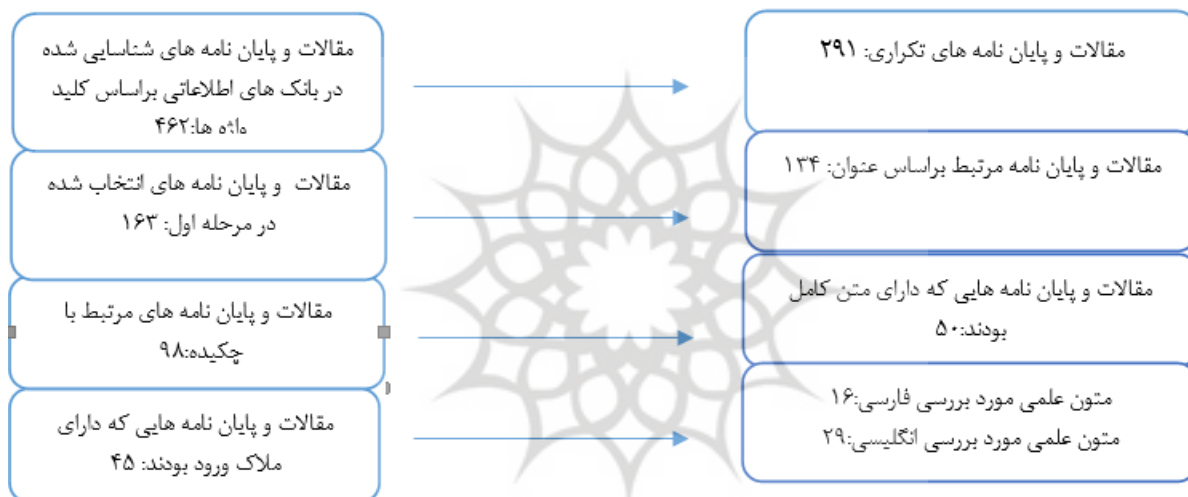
مقالات و پایان نامه های شناسایی شده در بانک های اطلاعاتی براساس کلید واژه ها:۴۶۲

مقالات و پایان نامه های تکراری: ۲۹۱

مقالات و پایان نامه های انتخاب شده در مرحله اول: ۱۶۳

مقالات و پایان نامه مرتبط براساس عنوان: ۱۳۴

مقالات و پایان نامه های مرتبط با چکیده:۹۸

مقالات و پایان نامه هایی که دارای متن کامل بودند:۵۰

مقالات و پایان نامه هایی که دارای ملاک ورود بودند: ۴۵

متون علمی مورد بررسی فارسی:۱۶
متون علمی مورد بررسی انگلیسی:۲۹